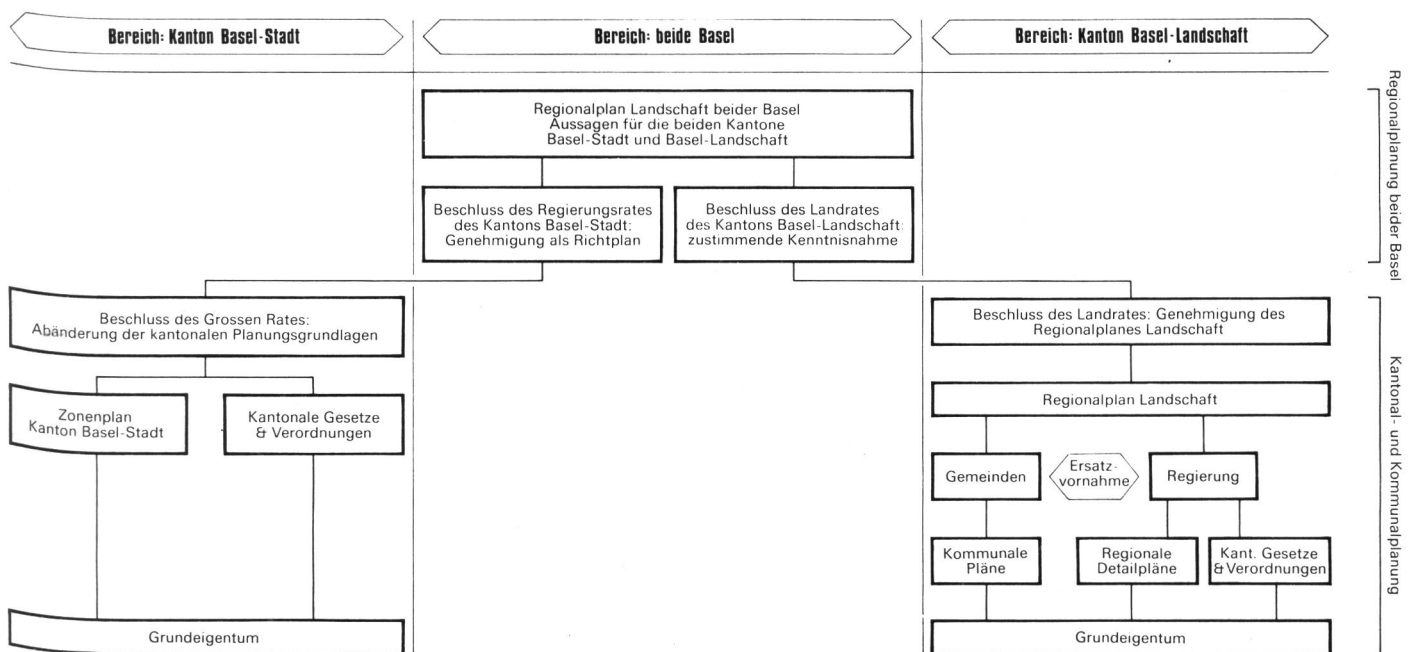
Bereich: Kanton Basel-Stadt

Bereich: beide Basel

Bereich: Kanton Basel-Landschaft

Regionalplan Landschaft beider Basel
Aussagen für die beiden Kantone
Basel-Stadt und Basel-Landschaft

Beschluss des Regierungsrates des Kantons Basel-Stadt: Genehmigung als Richtplan

Beschluss des Landrates des Kantons Basel-Landschaft: zustimmende Kenntnisnahme

Regionalplanung beider Basel

Beschluss des Grossen Rates: Abänderung der kantonalen Planungsgrundlagen

Zonenplan Kanton Basel-Stadt

Kantonale Gesetze & Verordnungen

Grundeigentum

Beschluss des Landrates: Genehmigung des Regionalplanes Landschaft

Regionalplan Landschaft

Gemeinden

Ersatzvornahme

Regierung

Kommunale Pläne

Regionale Detailpläne

Kant. Gesetze & Verordnungen

Grundeigentum

Kantonal- und Kommunalplanung